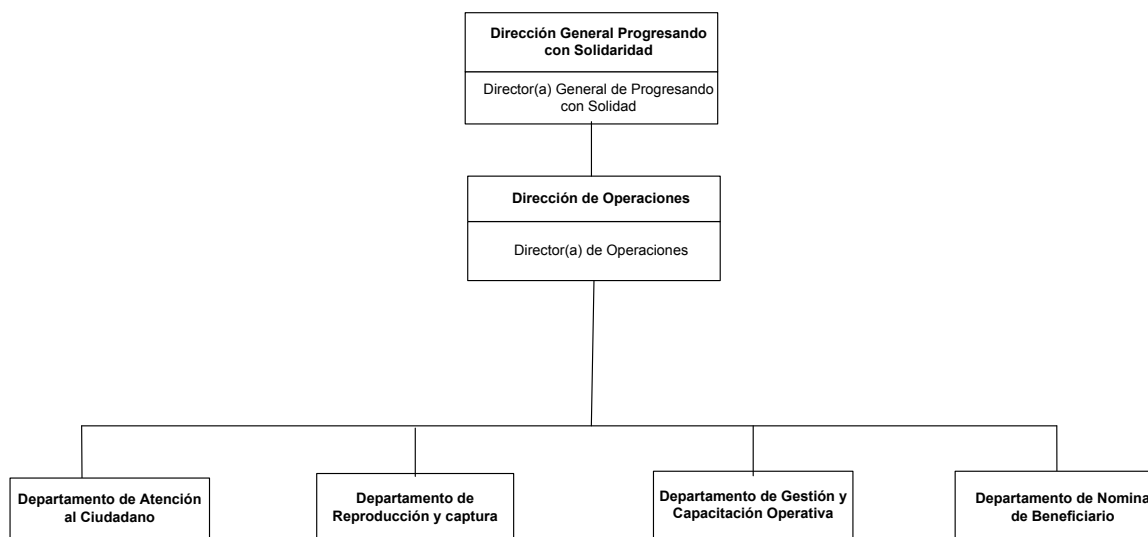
Dirección General Progresando con Solidaridad

Director(a) General de Progresando con Solidad

Dirección de Operaciones

Director(a) de Operaciones

Departamento de Atención al Ciudadano

Departamento de Reproducción y captura

Departamento de Gestión y Capacitación Operativa

Departamento de Nomina de Beneficiario